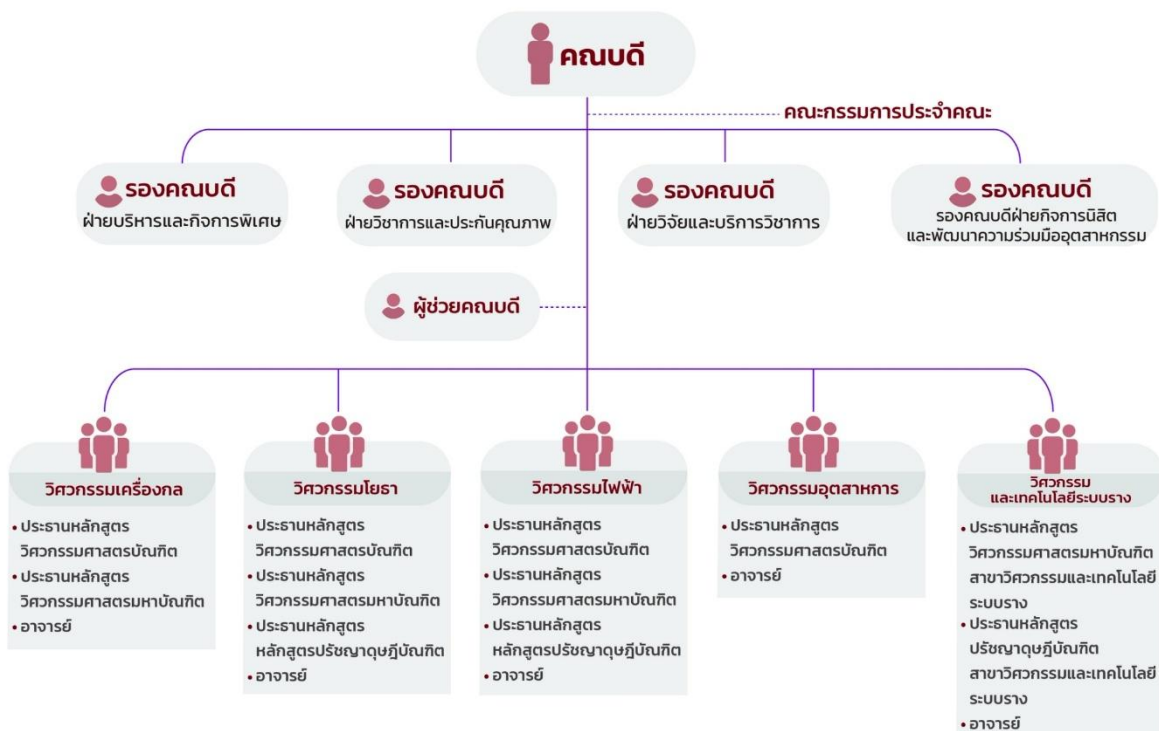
คณบดี

คณะกรรมการประจำคณะ

รองคณบดี
ฝ่ายบริหารและกิจการพิเศษ

รองคณบดี
ฝ่ายวิชาการและประกันคุณภาพ

รองคณบดี
ฝ่ายวิจัยและบริการวิชาการ

รองคณบดี
รองคณบดีฝ่ายกิจการนิสิต และพัฒนาความร่วมมืออุตสาหกรรม

ผู้ช่วยคณบดี

วิศวกรรมเครื่องกล
• ประธานหลักสูตร วิศวกรรมศาสตรบัณฑิต
• ประธานหลักสูตร วิศวกรรมศาสตรมหาบัณฑิต
• อาจารย์

วิศวกรรมโยธา
• ประธานหลักสูตร วิศวกรรมศาสตรบัณฑิต
• ประธานหลักสูตร วิศวกรรมศาสตรมหาบัณฑิต
• ประธานหลักสูตร หลักสูตรปรัชญาดุษฎีบัณฑิต
• อาจารย์

วิศวกรรมไฟฟ้า
• ประธานหลักสูตร วิศวกรรมศาสตรบัณฑิต
• ประธานหลักสูตร วิศวกรรมศาสตรมหาบัณฑิต
• ประธานหลักสูตร หลักสูตรปรัชญาดุษฎีบัณฑิต
• อาจารย์

วิศวกรรมอุตสาหการ
• ประธานหลักสูตร วิศวกรรมศาสตรบัณฑิต
• อาจารย์

วิศวกรรม และเทคโนโลยีระบบราง
• ประธานหลักสูตร วิศวกรรมศาสตรมหาบัณฑิต สาขาวิศวกรรมและเทคโนโลยีระบบราง
• ประธานหลักสูตร ปรัชญาดุษฎีบัณฑิต สาขาวิศวกรรมและเทคโนโลยีระบบราง
• อาจารย์